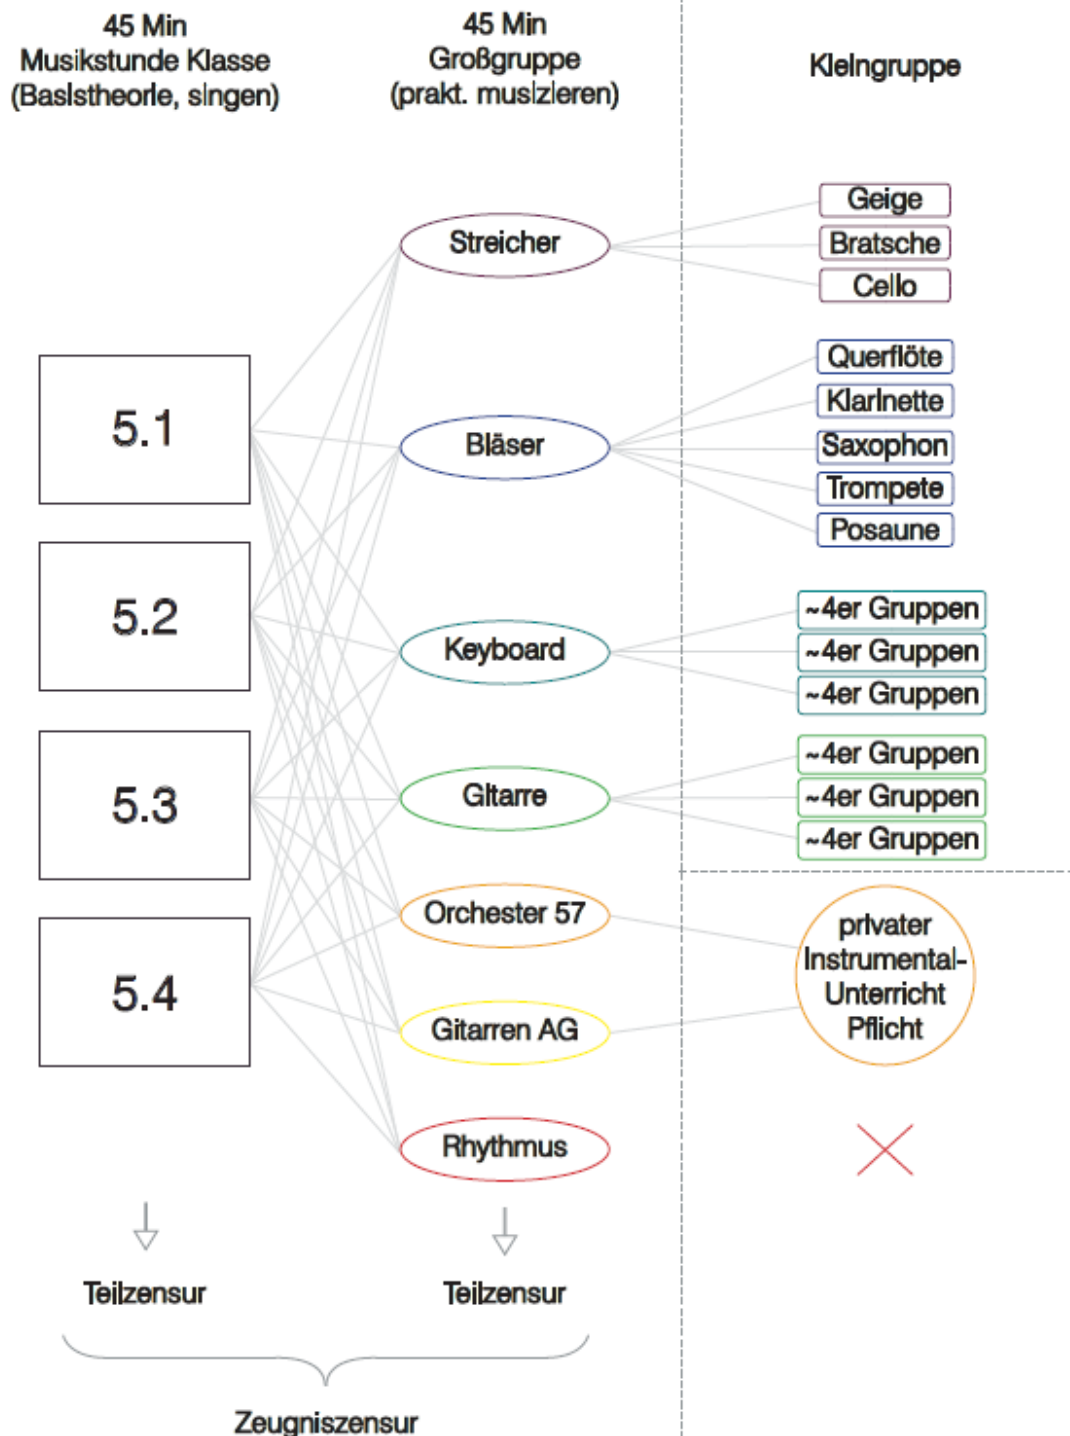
45 Min
Musikstunde Klasse
(Basistheorie, singen)

45 Min
Großgruppe
(prakt. musizieren)

Kleingruppe

Streicher

Geige
Bratsche
Cello

5.1

Bläser

Querflöte
Klarinette
Saxophon
Trompete
Posaune

5.2

Keyboard

~4er Gruppen
~4er Gruppen
~4er Gruppen

5.3

Gitarre

~4er Gruppen
~4er Gruppen
~4er Gruppen

Orchester 57

5.4

Gitarren AG

privater Instrumental-Unterricht Pflicht

Rhythmus

Teilzensur

Teilzensur

Zeugniszensur